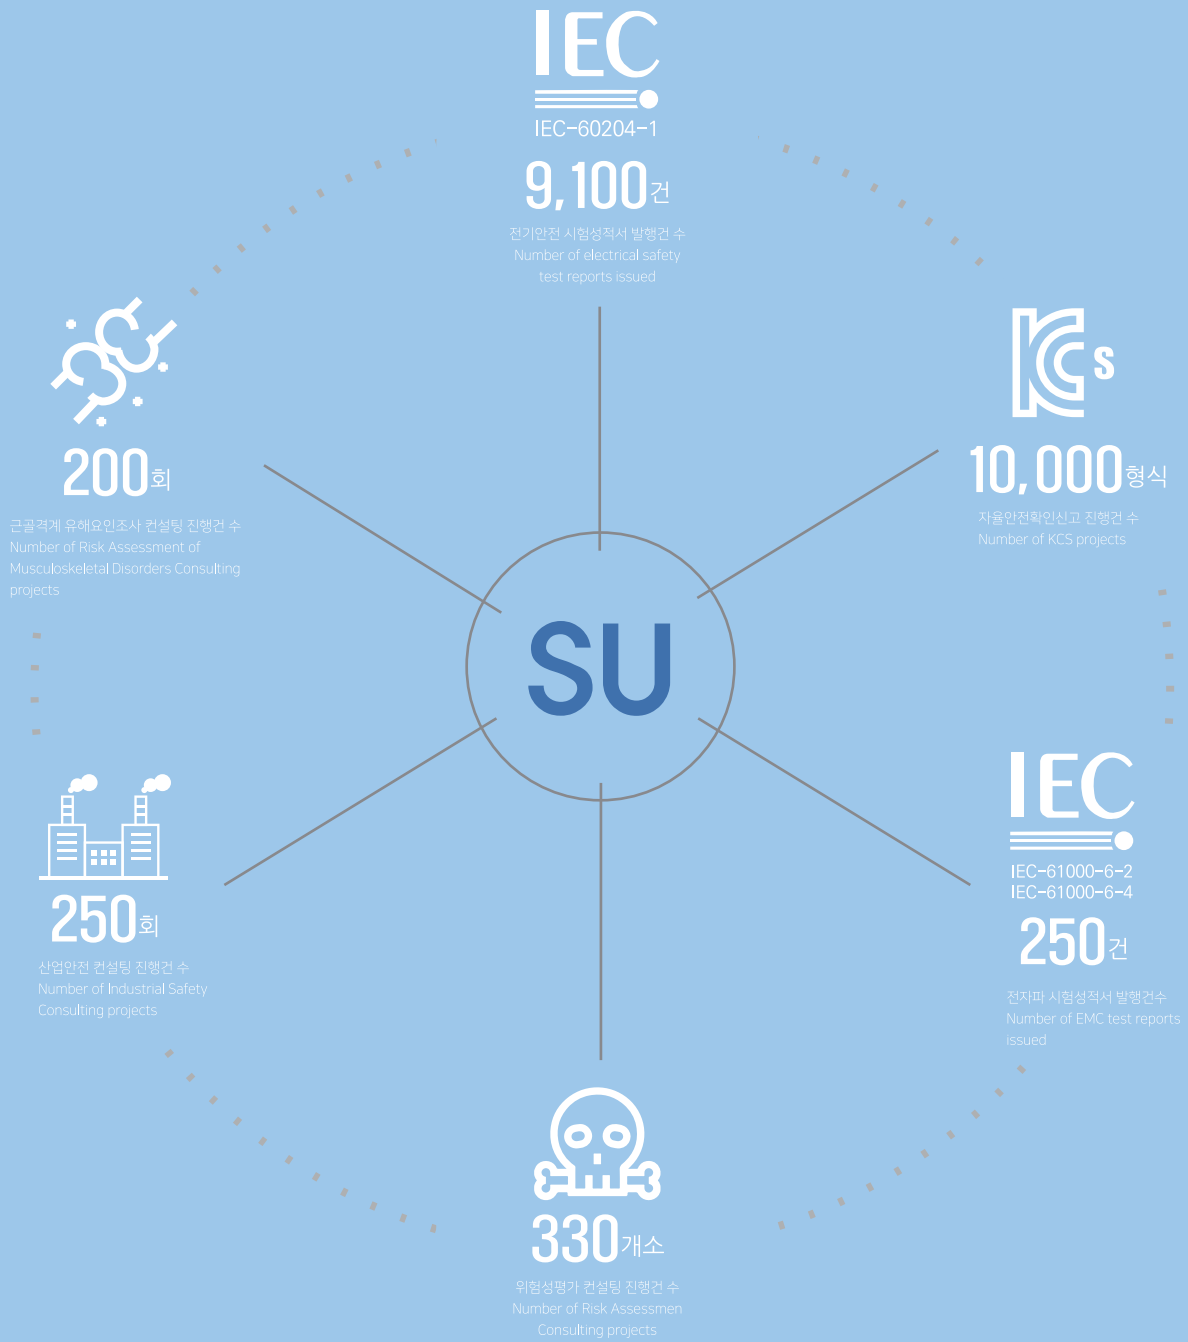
IEC

IEC-60204-1

9,100건

전기안전 시험성적서 발행건 수
Number of electrical safety test reports issued

KCs

10,000형식

자율안전확인신고 진행건 수
Number of KCS projects

200회

근골격계 유해요인조사 컨설팅 진행건 수
Number of Risk Assessment of Musculoskeletal Disorders Consulting projects

SU

250회

산업안전 컨설팅 진행건 수
Number of Industrial Safety Consulting projects

IEC

IEC-61000-6-2
IEC-61000-6-4

250건

전자파 시험성적서 발행건수
Number of EMC test reports issued

330개소

위험성평가 컨설팅 진행건 수
Number of Risk Assessmen Consulting projects